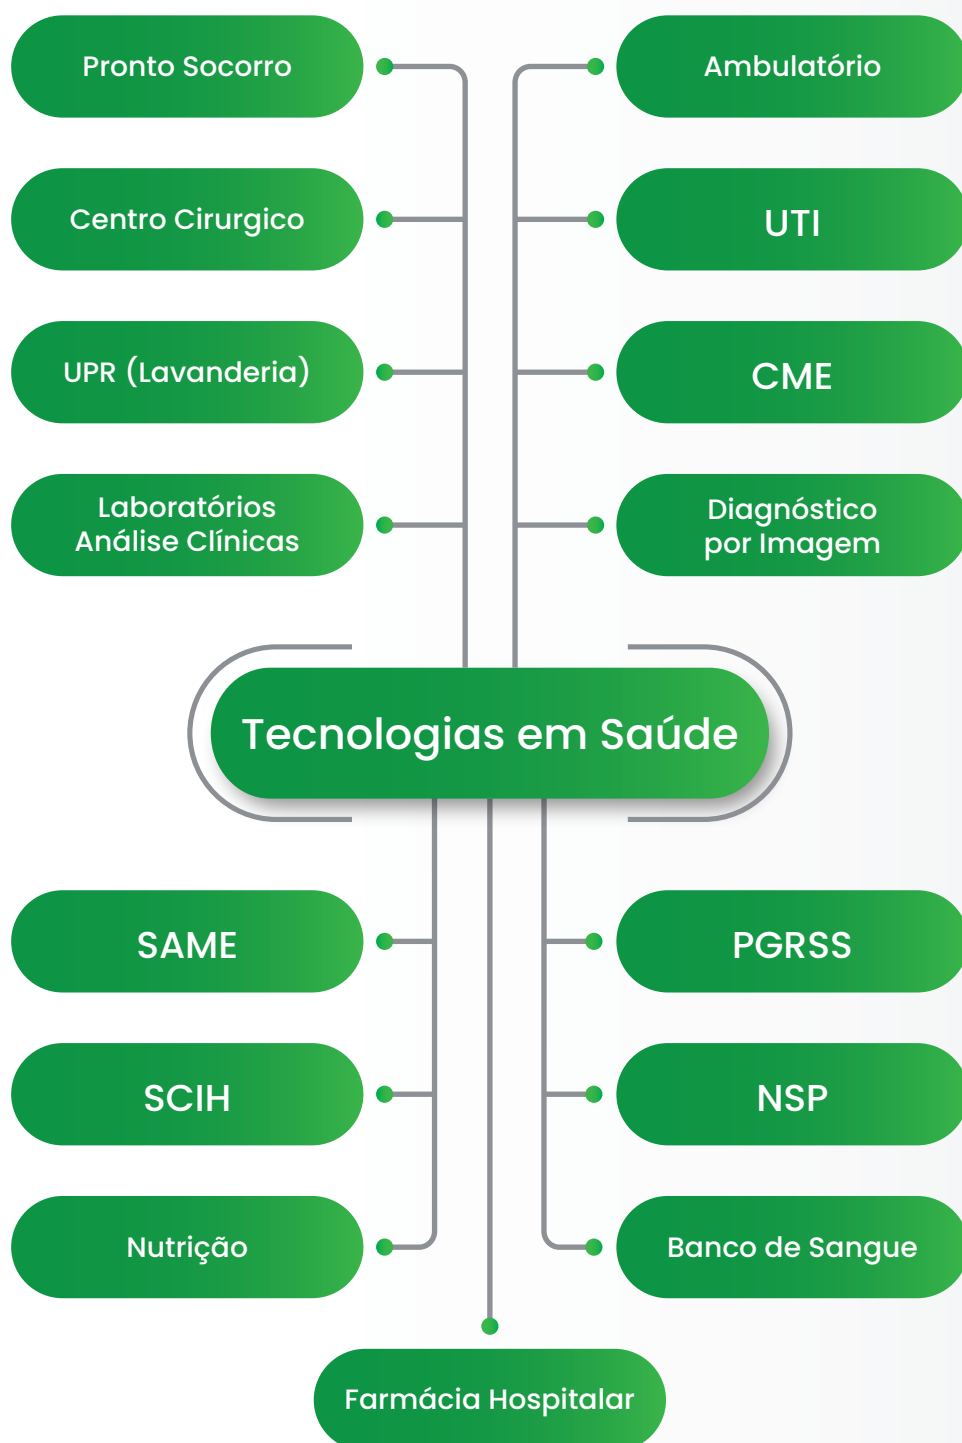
Pronto Socorro

Ambulatório

Centro Cirurgico

UTI

UPR (Lavanderia)

CME

Laboratórios Análise Clínicas

Diagnóstico por Imagem

Tecnologias em Saúde

SAME

PGRSS

SCIH

NSP

Nutrição

Banco de Sangue

Farmácia Hospitalar